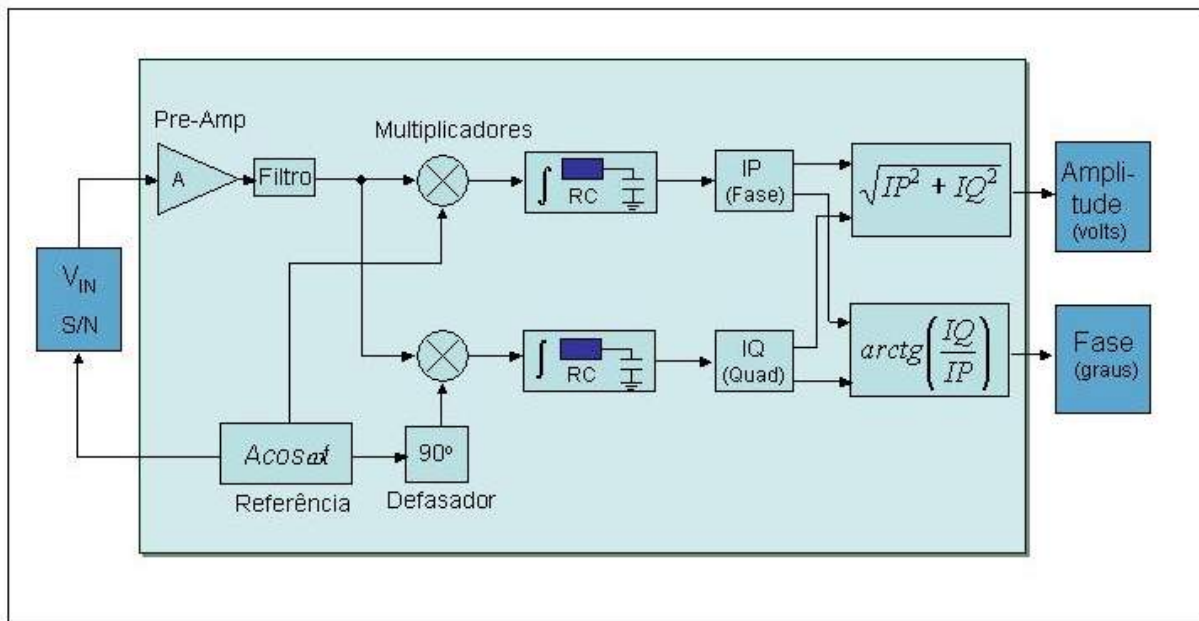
Pre-Amp

Multiplicadores

A

Filtro

$\int$ RC

IP (Fase)

$\sqrt{IP^2 + IQ^2}$

Amplitude (volts)

$V_{IN}$

S/N

$\int$ RC

IQ (Quad)

$arctg\left(\frac{IQ}{IP}\right)$

Fase (graus)

$A\cos\omega t$

Referência

90º

Defasador